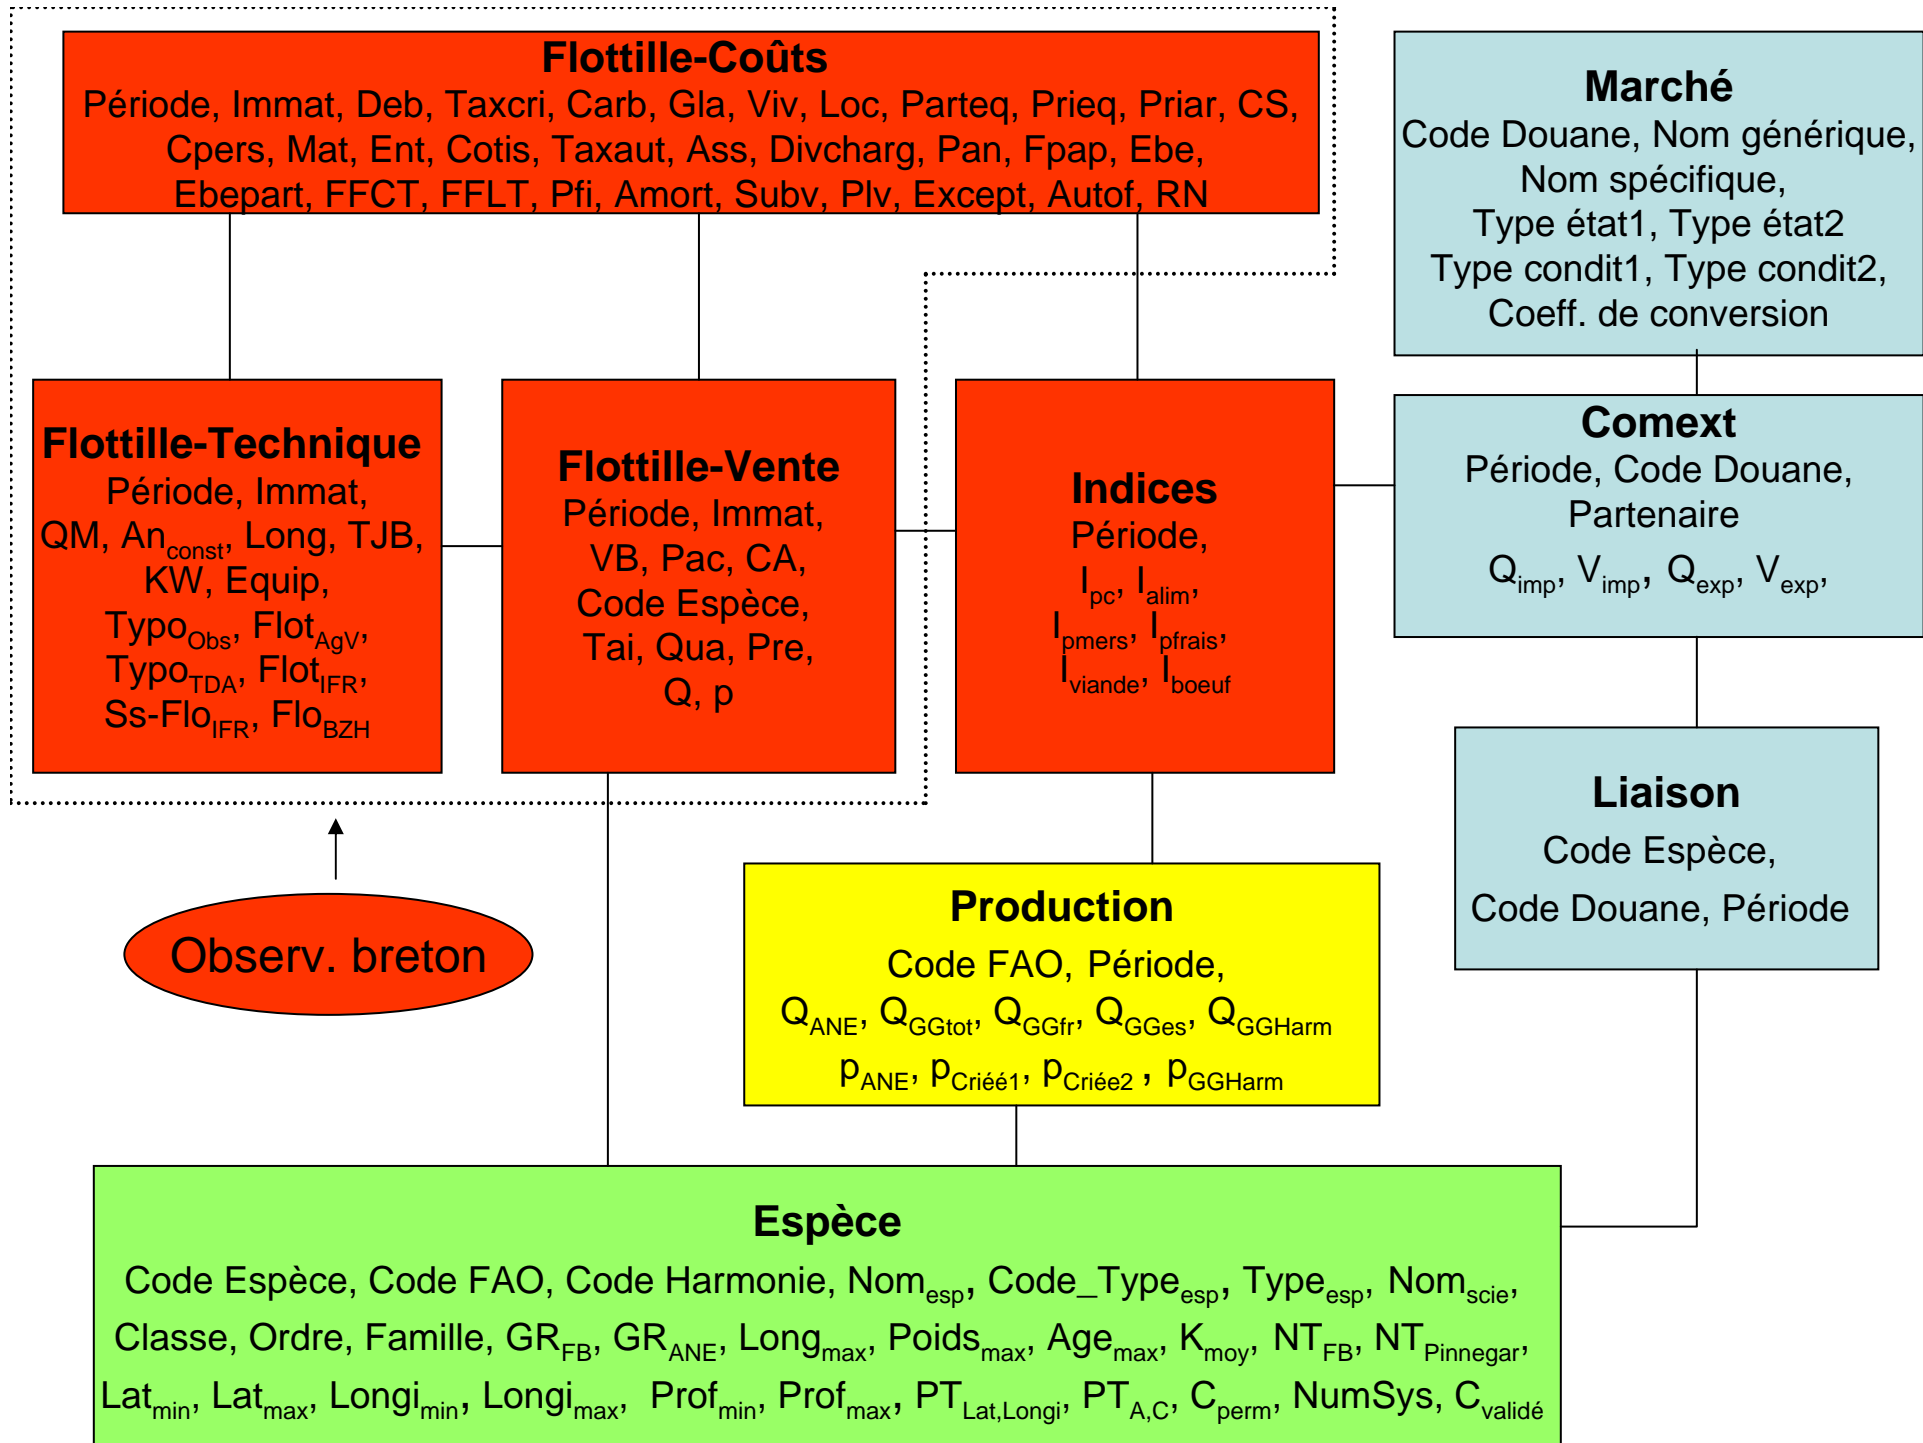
Flottille-Coûts
Période, Immat, Deb, Taxcri, Carb, Gla, Viv, Loc, Parteq, Prieq, Priar, CS, Cpers, Mat, Ent, Cotis, Taxaut, Ass, Divcharg, Pan, Fpap, Ebe, Ebepart, FFCT, FFLT, Pfi, Amort, Subv, Plv, Except, Autof, RN

Marché
Code Douane, Nom générique, Nom spécifique, Type état1, Type état2 Type condit1, Type condit2, Coeff. de conversion

Flottille-Technique
Période, Immat, QM, An$_{const}$, Long, TJB, KW, Equip, Typo$_{Obs}$, Flot$_{AgV}$, Typo$_{TDA}$, Flot$_{IFR}$, Ss-Flo$_{IFR}$, Flo$_{BZH}$

Flottille-Vente
Période, Immat, VB, Pac, CA, Code Espèce, Tai, Qua, Pre, Q, p

Indices
Période, I$_{pc}$, I$_{alim}$, I$_{pmers}$, I$_{pfrais}$, I$_{viande}$, I$_{boeuf}$

Comext
Période, Code Douane, Partenaire
Q$_{imp}$, V$_{imp}$, Q$_{exp}$, V$_{exp}$,

Liaison
Code Espèce, Code Douane, Période

Observ. breton

Production
Code FAO, Période, Q$_{ANE}$, Q$_{GGtot}$, Q$_{GGfr}$, Q$_{GGes}$, Q$_{GGHarm}$ p$_{ANE}$, p$_{Criéé1}$, p$_{Criée2}$ , p$_{GGHarm}$

Espèce
Code Espèce, Code FAO, Code Harmonie, Nom$_{esp}$, Code_Type$_{esp}$, Type$_{esp}$, Nom$_{scie}$, Classe, Ordre, Famille, GR$_{FB}$, GR$_{ANE}$, Long$_{max}$, Poids$_{max}$, Age$_{max}$, K$_{moy}$, NT$_{FB}$, NT$_{Pinnegar}$, Lat$_{min}$, Lat$_{max}$, Longi$_{min}$, Longi$_{max}$, Prof$_{min}$, Prof$_{max}$, PT$_{Lat,Longi}$, PT$_{A,C}$, C$_{perm}$, NumSys, C$_{validé}$